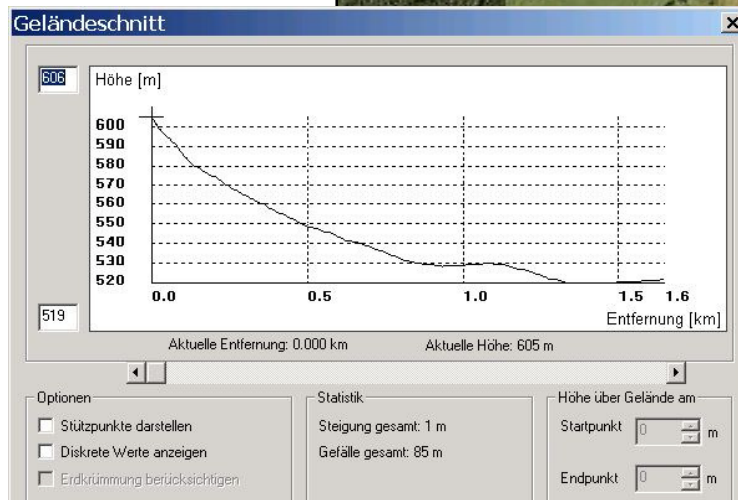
Geländeschnitt

606

Höhe [m]

600
590
580
570
560
550
540
530
520

0.0 0.5 1.0 1.5 1.6

519

Entfernung [km]

Aktuelle Entfernung: 0.000 km

Aktuelle Höhe: 605 m

Optionen

Stützpunkte darstellen

Diskrete Werte anzeigen

Erdkrümmung berücksichtigen

Statistik

Steigung gesamt: 1 m

Gefälle gesamt: 85 m

Höhe über Gelände am

Startpunkt 0 m

Endpunkt 0 m